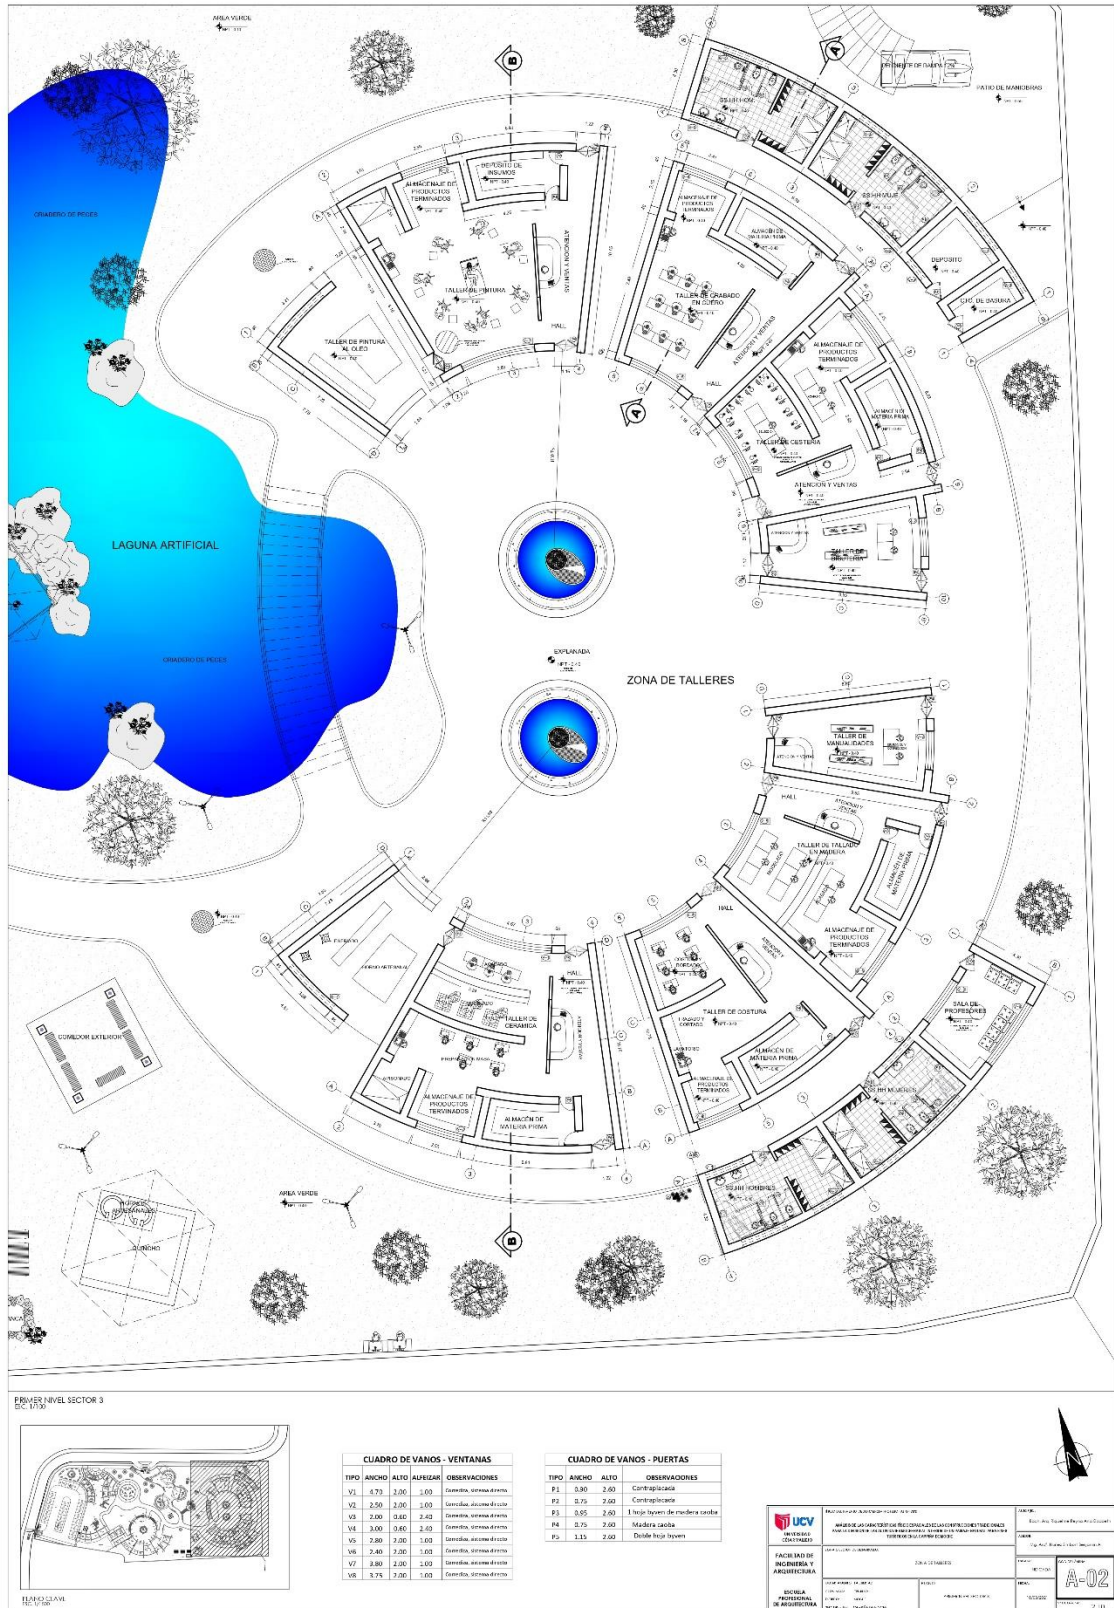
AREA VERDE

PATIO DE MANIOBRAS

CRIADERO DE PECES

DEPOSITO DE INSUMOS

ALMACENAJE DE PRODUCTOS TERMINADOS

TALLER DE PINTURA

ATENCION Y VENTAS

HALL

TALLER DE PINTURA AL OLEO

ALMACENAJE DE PRODUCTOS TERMINADOS

TALLER DE GRABADO EN CUERO

ATENCION Y VENTAS

SS.HH MUJERES

DEPOSITO

CTO. DE BASURA

ALMACENAJE DE PRODUCTOS TERMINADOS

ALMACEN DE MATERIA PRIMA

TALLER DE CESTERIA

ATENCION Y VENTAS

LAGUNA ARTIFICIAL

CRIADERO DE PECES

EXPLANADA

ZONA DE TALLERES

TALLER DE MANUALIDADES

HALL

TALLER DE TALLADO EN MADERA

ALMACEN DE MATERIA PRIMA

ALMACENAJE DE PRODUCTOS TERMINADOS

HALL

TALLER DE COSTURA

ALMACEN DE MATERIA PRIMA

ALMACENAJE DE PRODUCTOS TERMINADOS

SALA DE PROFESORES

SS.HH MUJERES

SS.HH HOMBRES

TALLER DE CERAMICA

HALL

ALMACENAJE DE PRODUCTOS TERMINADOS

ALMACEN DE MATERIA PRIMA

COMEDOR EXTERIOR

AREA VERDE

QUINCHO

PRIMER NIVEL SECTOR 3
ESC. 1/100

PLANO CLAVE

CUADRO DE VANOS - VENTANAS

| TIPO | ANCHO | ALTO | ALFEIZAR | OBSERVACIONES |
|---|---|---|---|---|
| V1 | 4.70 | 2.00 | 1.00 | Corrediza, sistema directo |
| V2 | 2.50 | 2.00 | 1.00 | Corrediza, sistema directo |
| V3 | 2.00 | 0.60 | 2.40 | Corrediza, sistema directo |
| V4 | 3.00 | 0.60 | 2.40 | Corrediza, sistema directo |
| V5 | 2.80 | 2.00 | 1.00 | Corrediza, sistema directo |
| V6 | 2.40 | 2.00 | 1.00 | Corrediza, sistema directo |
| V7 | 3.80 | 2.00 | 1.00 | Corrediza, sistema directo |
| V8 | 3.75 | 2.00 | 1.00 | Corrediza, sistema directo |

CUADRO DE VANOS - PUERTAS

| TIPO | ANCHO | ALTO | OBSERVACIONES |
|---|---|---|---|
| P1 | 0.90 | 2.60 | Contraplacada |
| P2 | 0.75 | 2.60 | Contraplacada |
| P3 | 0.95 | 2.60 | 1 hoja tuyen de madera caoba |
| P4 | 0.75 | 2.60 | Madera caoba |
| P5 | 1.15 | 2.60 | Doble hoja tuyen |

UCV
UNIVERSIDAD CÉSAR VALLEJO

FACULTAD DE INGENIERÍA Y ARQUITECTURA

ESCUELA PROFESIONAL DE ARQUITECTURA

ZONA DE TALLERES

A-02